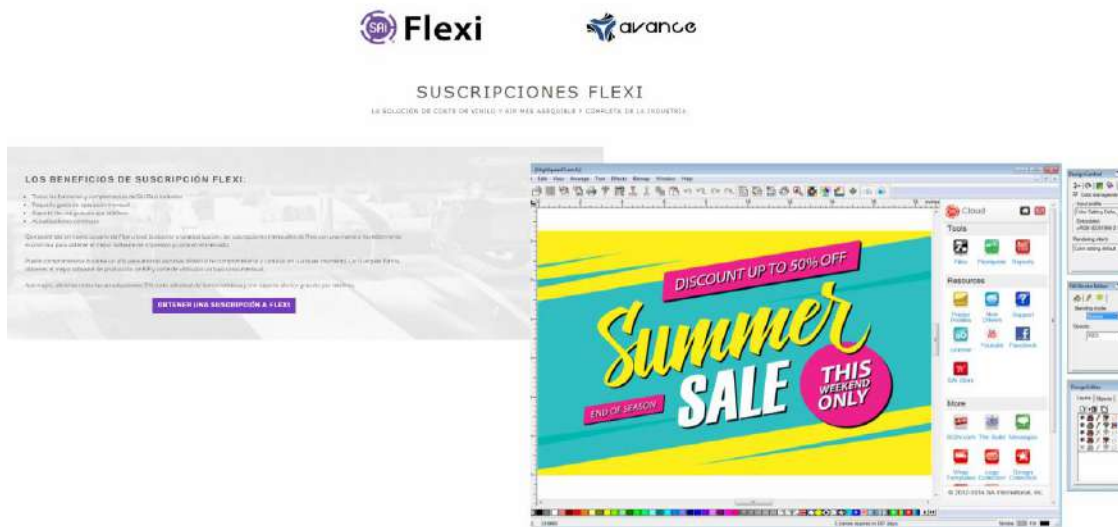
SAi Flexi

avance

SUSCRIPCIONES FLEXI

LA SOLUCIÓN DE CORTE DE VINILO Y SIR MÁS ASEQUIBLE Y COMPLETA DE LA INDUSTRIA

LOS BENEFICIOS DE SUSCRIPCIÓN FLEXI:

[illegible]

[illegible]

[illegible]

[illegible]

OBTENER UNA SUSCRIPCIÓN A FLEXI

Cloud

Tools

Files

Resources

More

DISCOUNT UP TO 50% OFF

Summer SALE

THIS WEEKEND ONLY

END OF SEASON

© 2012-2016 SA International, Inc.